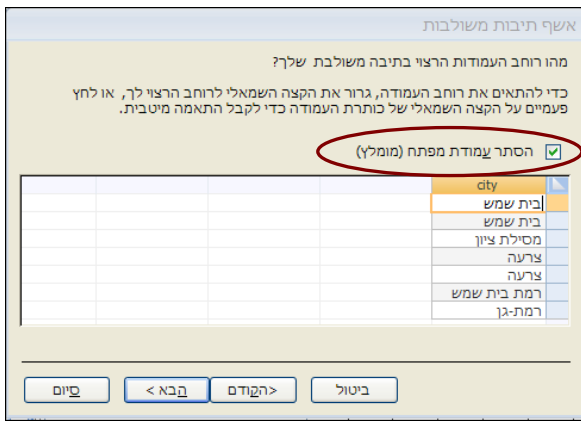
אשף תיבות משולבות

מהו רוחב העמודות הרצוי בתיבה משולבת שלך?

כדי להתאים את רוחב העמודה, גרור את הקצה השמאלי לרוחב הרצוי לך, או לחץ פעמיים על הקצה השמאלי של כותרת העמודה כדי לקבל התאמה מיטבית.

הסתר עמודת מפתח (מומלץ)

| city |
|---|
| בית שמש |
| בית שמש |
| מסילת ציון |
| צרעה |
| צרעה |
| רמת בית שמש |
| רמת-גן |

ביטול
<הקודם
הבא >
סיום